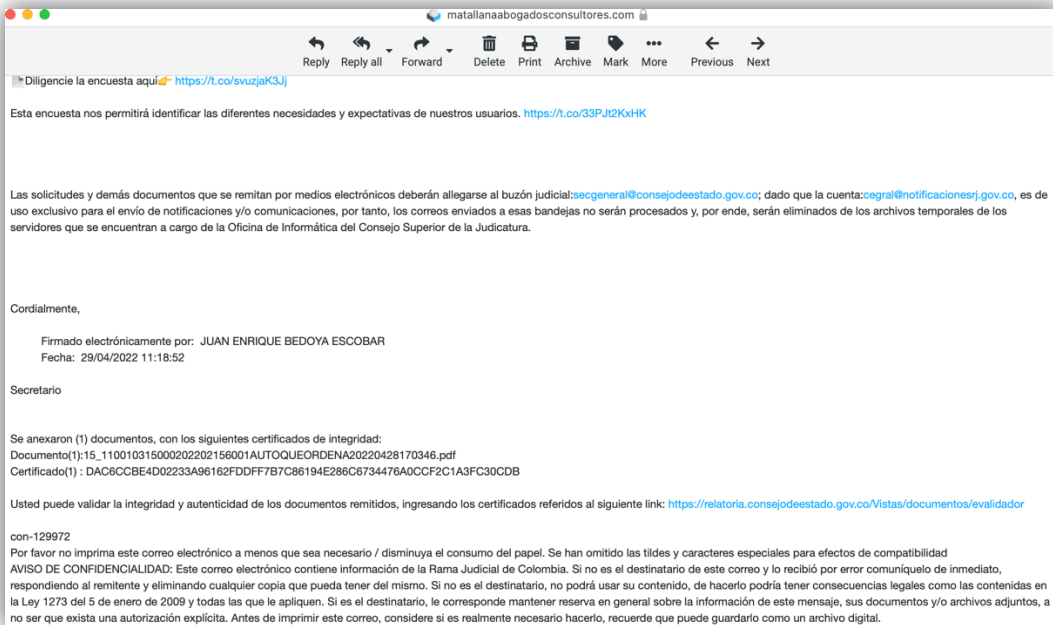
matallanaabogadosconsultores.com

Reply Reply all Forward Delete Print Archive Mark More Previous Next

Diligencie la encuesta aquí👉 https://t.co/svuzjaK3Jj

Esta encuesta nos permitirá identificar las diferentes necesidades y expectativas de nuestros usuarios. https://t.co/33PJt2KxHK

Las solicitudes y demás documentos que se remitan por medios electrónicos deberán allegarse al buzón judicial:secgeneral@consejodeestado.gov.co; dado que la cuenta:cegral@notificacionesrj.gov.co, es de uso exclusivo para el envío de notificaciones y/o comunicaciones, por tanto, los correos enviados a esas bandejas no serán procesados y, por ende, serán eliminados de los archivos temporales de los servidores que se encuentran a cargo de la Oficina de Informática del Consejo Superior de la Judicatura.

Cordialmente,

Firmado electrónicamente por: JUAN ENRIQUE BEDOYA ESCOBAR
Fecha: 29/04/2022 11:18:52

Secretario

Se anexaron (1) documentos, con los siguientes certificados de integridad:
Documento(1):15_11001031500020220215600​1AUTOQUEORDENA20220428170346.pdf
Certificado(1) : DAC6CCBE4D02233A96162FDDFF7B7C86194E286C6734476A0CCF2C1A3FC30CDB

Usted puede validar la integridad y autenticidad de los documentos remitidos, ingresando los certificados referidos al siguiente link: https://relatoria.consejodeestado.gov.co/Vistas/documentos/evalidador

con-129972
Por favor no imprima este correo electrónico a menos que sea necesario / disminuya el consumo del papel. Se han omitido las tildes y caracteres especiales para efectos de compatibilidad
AVISO DE CONFIDENCIALIDAD: Este correo electrónico contiene información de la Rama Judicial de Colombia. Si no es el destinatario de este correo y lo recibió por error comuníquelo de inmediato, respondiendo al remitente y eliminando cualquier copia que pueda tener del mismo. Si no es el destinatario, no podrá usar su contenido, de hacerlo podría tener consecuencias legales como las contenidas en la Ley 1273 del 5 de enero de 2009 y todas las que le apliquen. Si es el destinatario, le corresponde mantener reserva en general sobre la información de este mensaje, sus documentos y/o archivos adjuntos, a no ser que exista una autorización explícita. Antes de imprimir este correo, considere si es realmente necesario hacerlo, recuerde que puede guardarlo como un archivo digital.